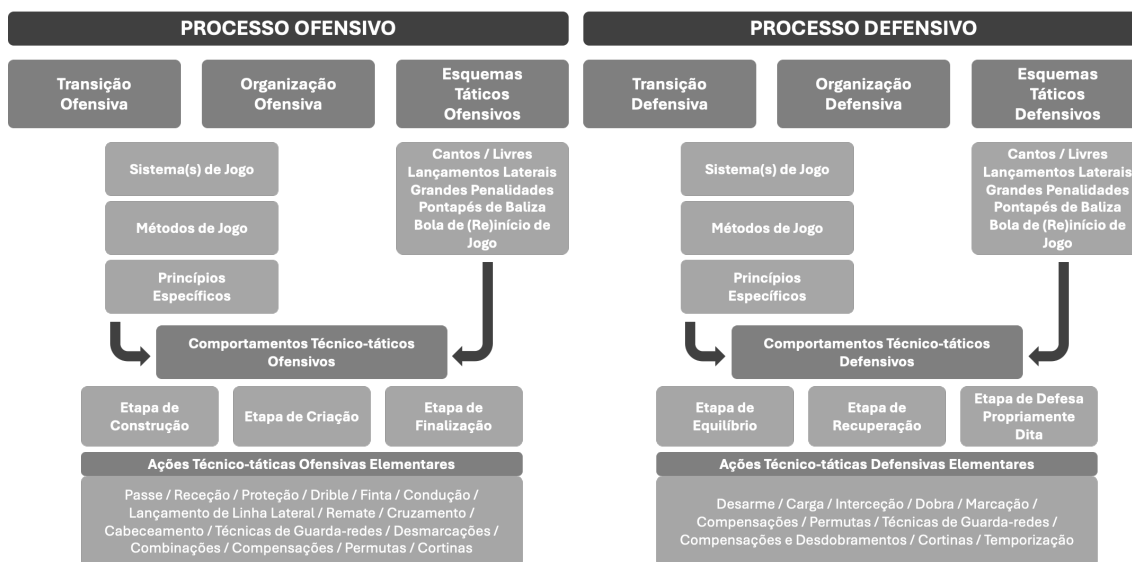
PROCESSO OFENSIVO

Transição Ofensiva

Organização Ofensiva

Esquemas Táticos Ofensivos

Sistema(s) de Jogo

Métodos de Jogo

Princípios Específicos

Cantos / Livres
Lançamentos Laterais
Grandes Penalidades
Pontapés de Baliza
Bola de (Re)início de Jogo

Comportamentos Técnico-táticos Ofensivos

Etapa de Construção

Etapa de Criação

Etapa de Finalização

Ações Técnico-táticas Ofensivas Elementares

Passe / Receção / Proteção / Drible / Finta / Condução / Lançamento de Linha Lateral / Remate / Cruzamento / Cabeceamento / Técnicas de Guarda-redes / Desmarcações / Combinações / Compensações / Permutas / Cortinas

PROCESSO DEFENSIVO

Transição Defensiva

Organização Defensiva

Esquemas Táticos Defensivos

Sistema(s) de Jogo

Métodos de Jogo

Princípios Específicos

Cantos / Livres
Lançamentos Laterais
Grandes Penalidades
Pontapés de Baliza
Bola de (Re)início de Jogo

Comportamentos Técnico-táticos Defensivos

Etapa de Equilíbrio

Etapa de Recuperação

Etapa de Defesa Propriamente Dita

Ações Técnico-táticas Defensivas Elementares

Desarme / Carga / Interceção / Dobra / Marcação / Compensações / Permutas / Técnicas de Guarda-redes / Compensações e Desdobramentos / Cortinas / Temporização